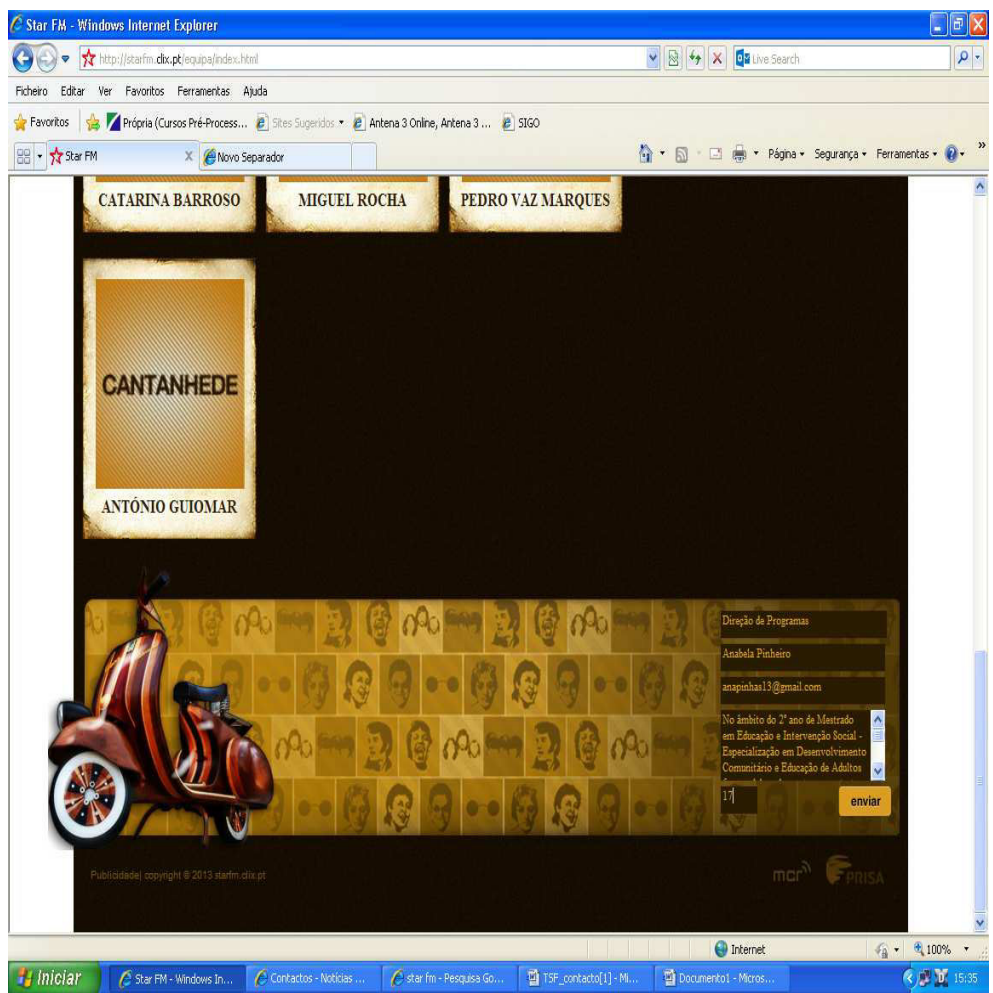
Star FM - Windows Internet Explorer

http://starfm.clix.pt/equipa/index.html

Live Search

Ficheiro Editar Ver Favoritos Ferramentas Ajuda

Favoritos Própria (Cursos Pré-Process... Sites Sugeridos Antena 3 Online, Antena 3 ... SIGO

Star FM Novo Separador

Página Segurança Ferramentas

CATARINA BARROSO MIGUEL ROCHA PEDRO VAZ MARQUES

CANTANHEDE

ANTÓNIO GUIOMAR

Direção de Programas

Anabela Pinheiro

anapinhas13@gmail.com

No âmbito do 2º ano de Mestrado em Educação e Intervenção Social - Especialização em Desenvolvimento Comunitário e Educação de Adultos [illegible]

17

enviar

Publicidade| copyright © 2013 starfm.clix.pt

mcr PRISA

Internet 100%

Iniciar Star FM - Windows In... Contactos - Notícias ... star fm - Pesquisa Go... TSF_contacto[1] - Mi... Documento1 - Micros... 15:35